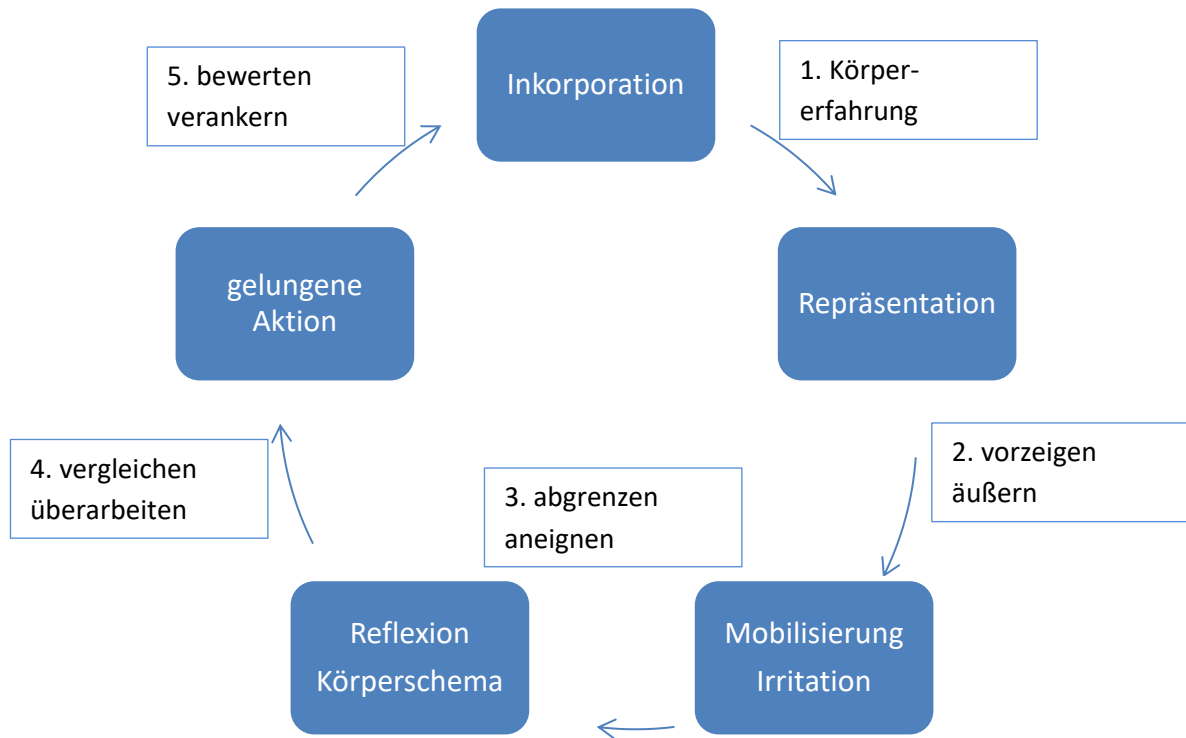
Inkorporation

1. Körpererfahrung

Repräsentation

2. vorzeigen
äußern

Mobilisierung
Irritation

3. abgrenzen
aneignen

Reflexion
Körperschema

4. vergleichen
überarbeiten

gelungene
Aktion

5. bewerten
verankern